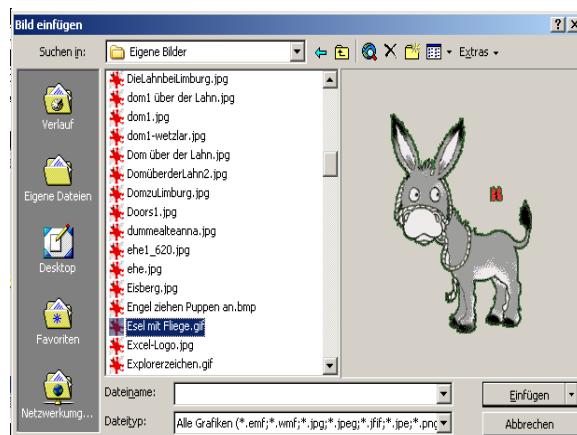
Bild einfügen

?

X

Suchen in: Eigene Bilder

Extras

Verlauf

Eigene Dateien

Desktop

Favoriten

Netzwerkumg...

DieLahnbeiLimburg.jpg
dom1 über der Lahn.jpg
dom1.jpg
dom1-wetzlar.jpg
Dom über der Lahn.jpg
DomüberderLahn2.jpg
DomzuLimburg.jpg
Doors1.jpg
dummealteanna.jpg
ehe1_620.jpg
ehe.jpg
Eisberg.jpg
Engel ziehen Puppen an.bmp
Esel mit Fliege.gif
Excel-Logo.jpg
Explorerzeichen.gif

Dateiname:

Dateityp: Alle Grafiken (*.emf;*.wmf;*.jpg;*.jpeg;*.jfif;*.jpe;*.png

Einfügen

Abbrechen